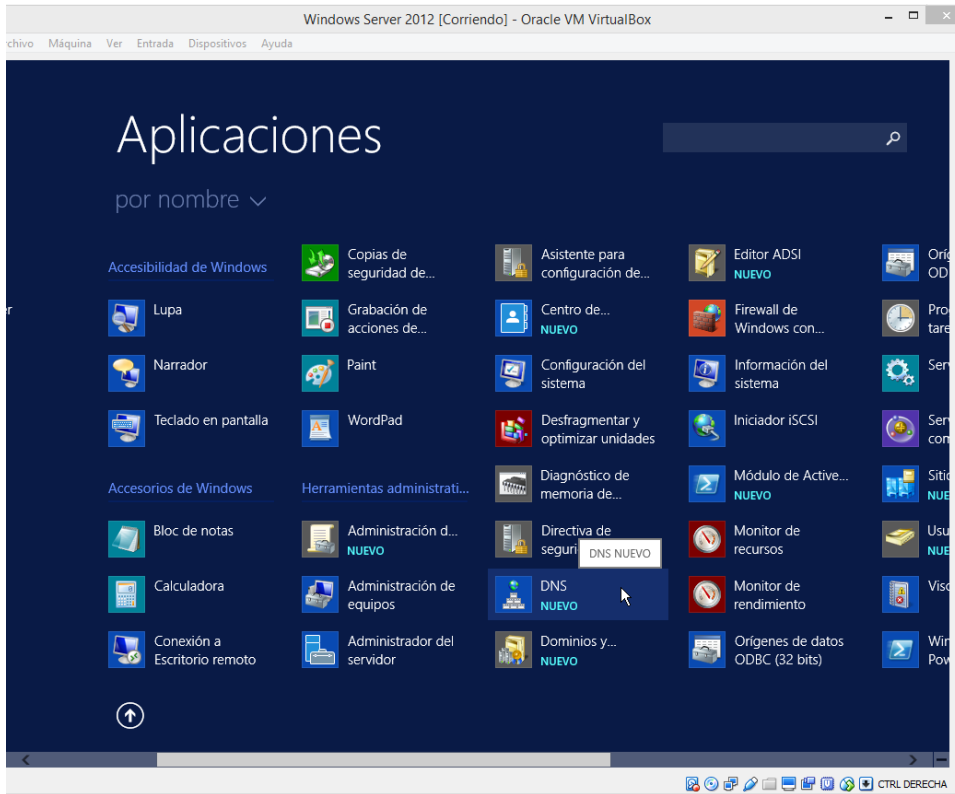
Windows Server 2012 [Corriendo] - Oracle VM VirtualBox

rchivo Máquina Ver Entrada Dispositivos Ayuda

Aplicaciones

por nombre

Accesibilidad de Windows

Lupa

Narrador

Teclado en pantalla

Accesorios de Windows

Bloc de notas

Calculadora

Conexión a Escritorio remoto

Copias de seguridad de...

Grabación de acciones de...

Paint

WordPad

Herramientas administrati...

Administración d... NUEVO

Administración de equipos

Administrador del servidor

Asistente para configuración de...

Centro de... NUEVO

Configuración del sistema

Desfragmentar y optimizar unidades

Diagnóstico de memoria de...

Directiva de seguri

DNS NUEVO

DNS NUEVO

Dominios y... NUEVO

Editor ADSI NUEVO

Firewall de Windows con...

Información del sistema

Iniciador iSCSI

Módulo de Active... NUEVO

Monitor de recursos

Monitor de rendimiento

Orígenes de datos ODBC (32 bits)

Orí OD

Pro tare

Serv

Serv com

Sitio NUE

Usu NUE

Visc

Win Pow

CTRL DERECHA